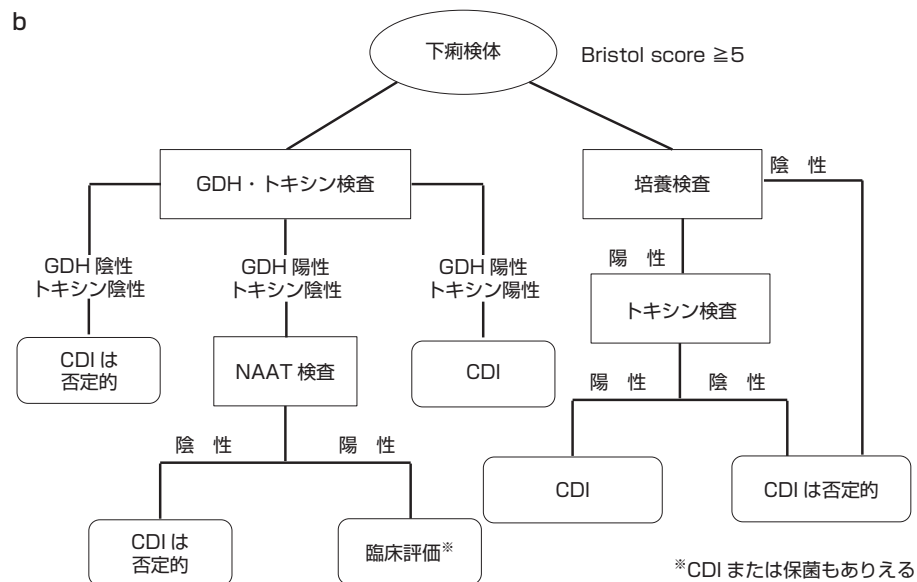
b

下痢検体

Bristol score ≧5

GDH・トキシン検査

培養検査

陰　性

GDH 陰性
トキシン陰性

GDH 陽性
トキシン陰性

GDH 陽性
トキシン陽性

陽　性

トキシン検査

CDI は
否定的

NAAT 検査

CDI

陽　性

陰　性

陰　性

陽　性

CDI

CDI は否定的

CDI は
否定的

臨床評価※

※CDI または保菌もありえる